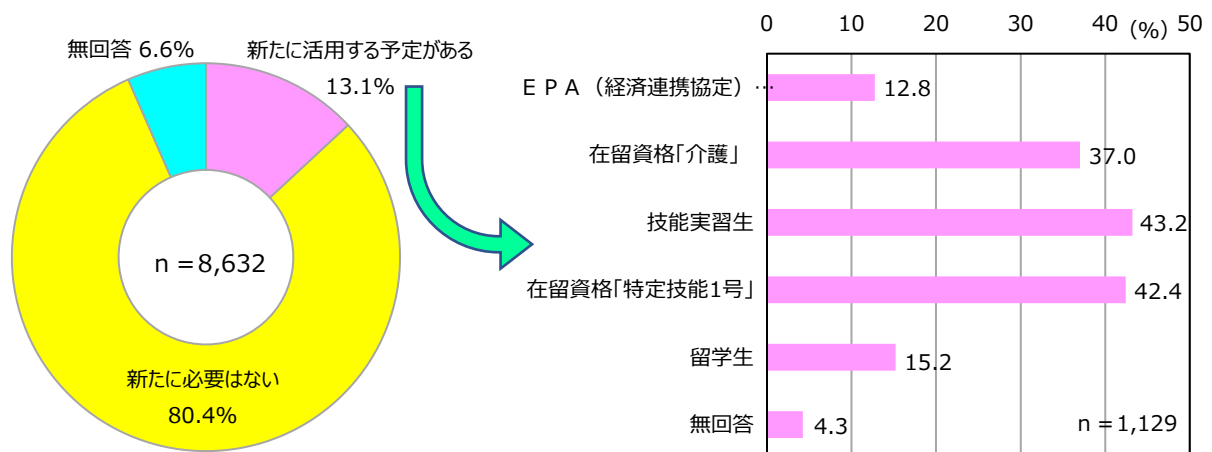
無回答 6.6%

新たに活用する予定がある 13.1%

n＝8,632

新たに必要はない 80.4%

0 10 20 30 40 (%) 50

ＥＰＡ（経済連携協定）… 12.8

在留資格「介護」 37.0

技能実習生 43.2

在留資格「特定技能1号」 42.4

留学生 15.2

無回答 4.3

n＝1,129